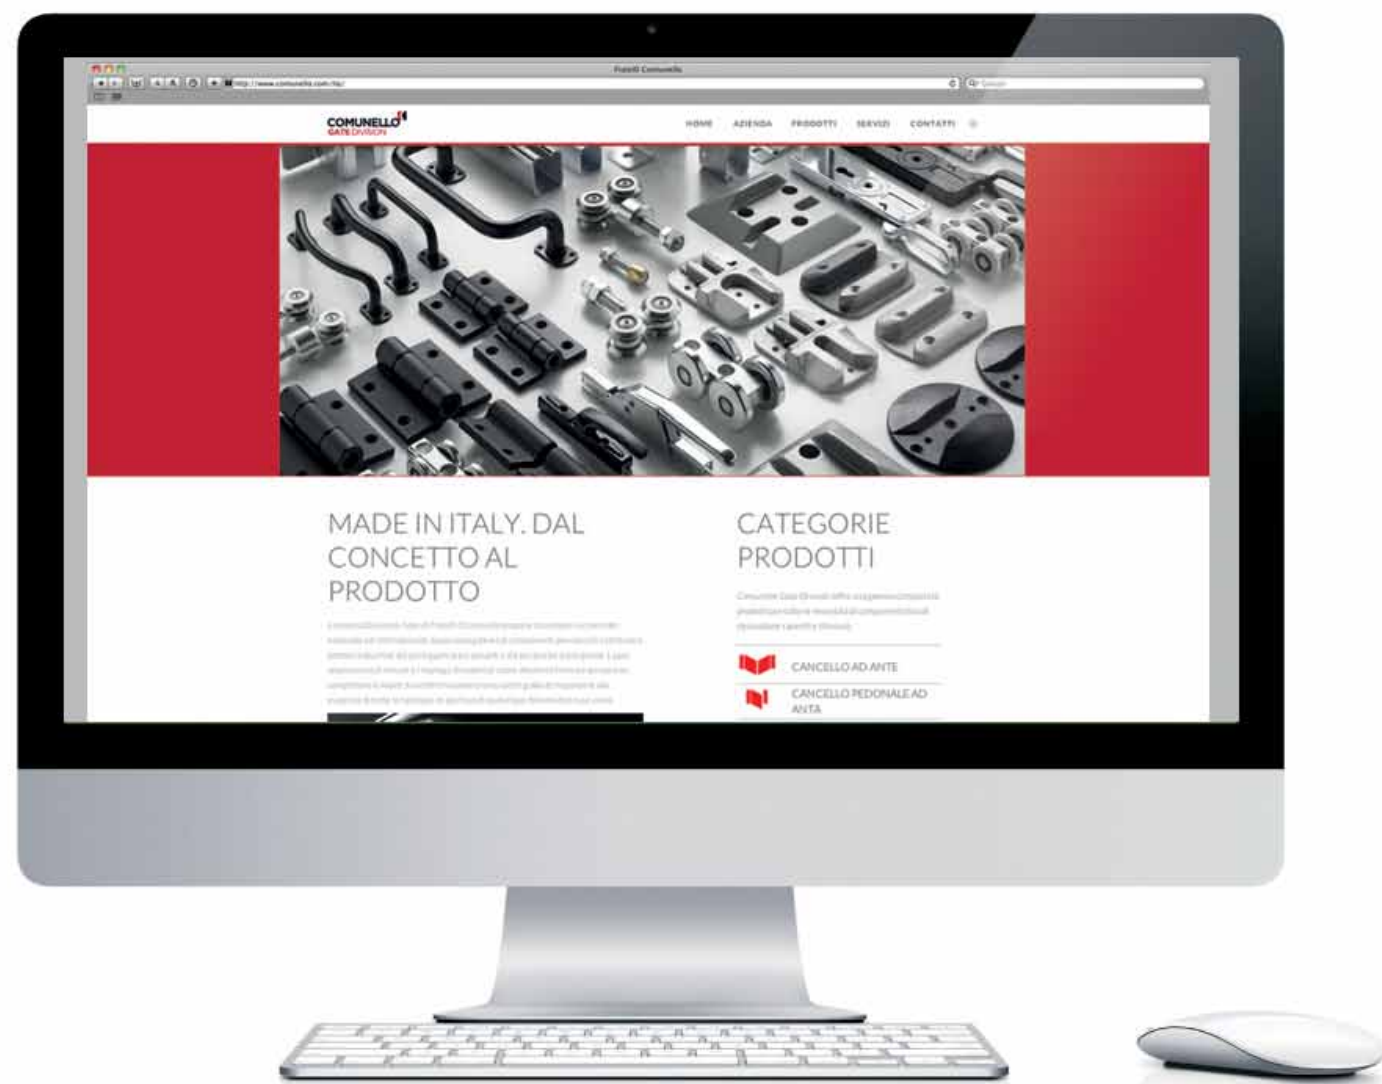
Fratelli Comunello

http://www.comunello.com/it/

COMUNELLO
GATE DIVISION

HOME AZIENDA PRODOTTI SERVIZI CONTATTI

MADE IN ITALY. DAL CONCETTO AL PRODOTTO

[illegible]

CATEGORIE PRODOTTI

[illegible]

CANCELLO AD ANTE

CANCELLO PEDONALE AD ANTA